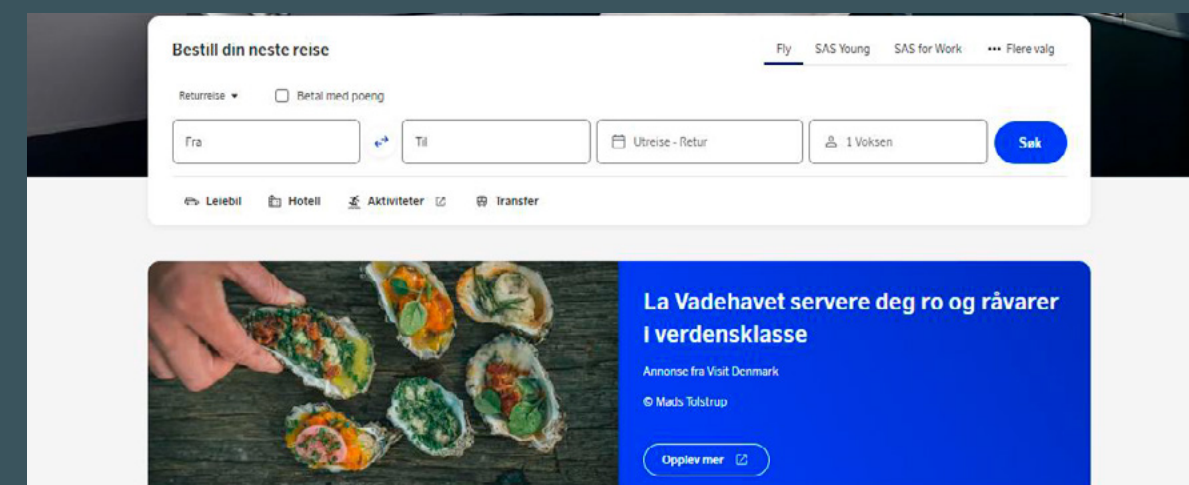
Bestill din neste reise

Fly SAS Young SAS for Work ••• Flere valg

Returreise ▾ Betal med poeng

Fra Til Utreise - Retur 1 Voksen Søk

Leiebil Hotell Aktiviteter Transfer

La Vadehavet servere deg ro og råvarer I verdensklasse

Annonse fra Visit Denmark

© Mads Tolstrup

Opplev mer